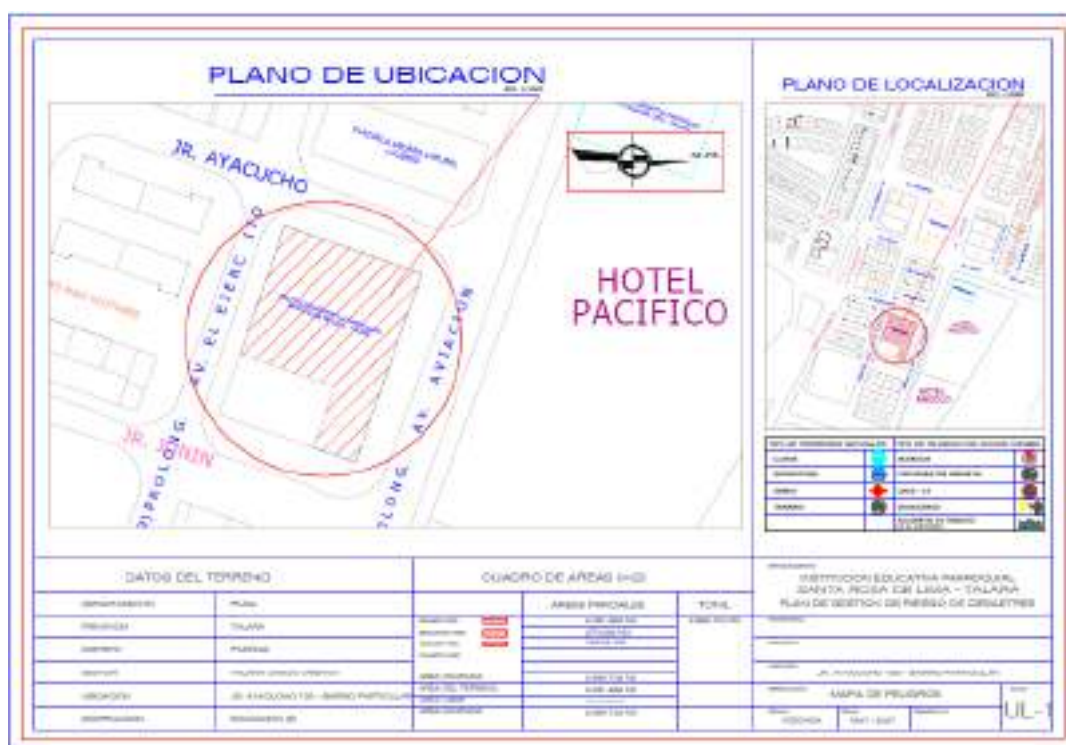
PLANO DE UBICACION

JR. AYACUCHO

AV. EL EJERC ITO

AV. AVIACION

PROLONG

JR. JUNIN

PROLONG

HOTEL PACIFICO

PLANO DE LOCALIZACION

DATOS DEL TERRENO

| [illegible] | PIURA |
|---|---|
| PROVINCIA | TALARA |
| DISTRITO | PARIÑAS |
| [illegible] | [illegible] |
| UBICACION | JR. AYACUCHO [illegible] - BARRIO PARTICULAR |
| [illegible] | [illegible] |

CUADRO DE AREAS (m2)

| | AREAS PARCIALES | TOTAL |
|---|---|---|
| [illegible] | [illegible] | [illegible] |
| AREA TERRENO | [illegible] | |

INSTITUCION EDUCATIVA PARROQUIAL SANTA ROSA DE LIMA - TALARA
PLAN DE GESTION DE RIESGO DE DESASTRES

JR. AYACUCHO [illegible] - BARRIO PARTICULAR

MAPA DE PELIGROS

UL-1